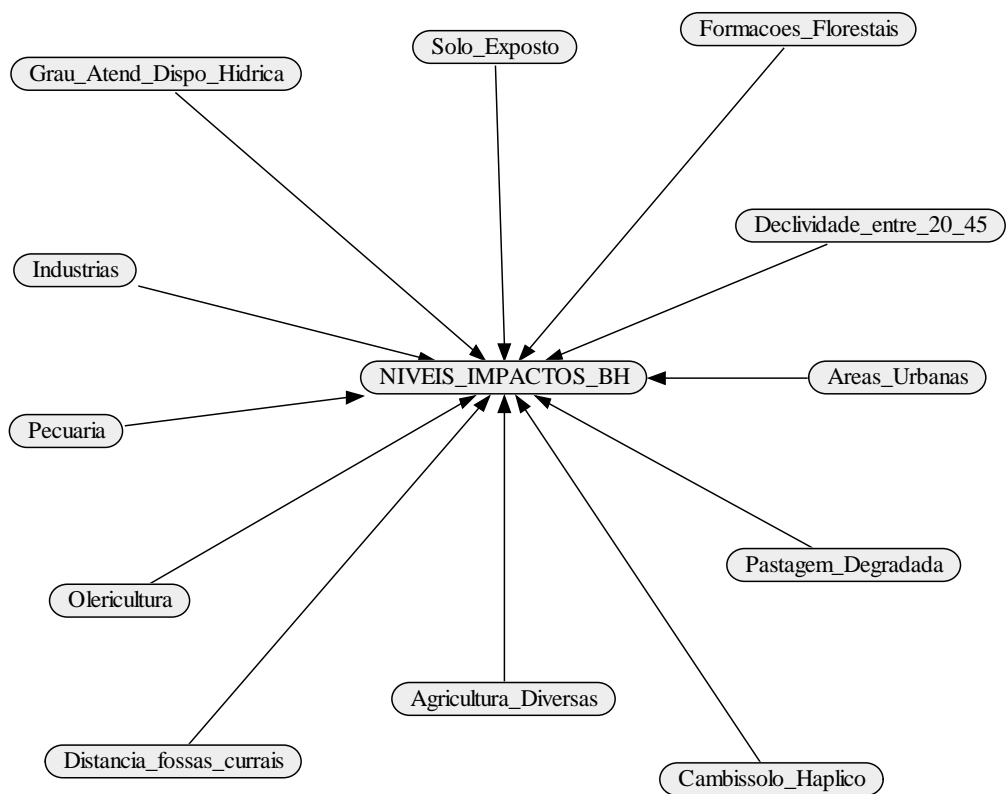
Solo_Exposto

Formacoes_Florestais

Grau_Atend_Dispo_Hidrica

Declividade_entre_20_45

Industrias

NIVEIS_IMPACTOS_BH

Areas_Urbanas

Pecuaria

Pastagem_Degradada

Olericultura

Agricultura_Diversas

Distancia_fossas_currais

Cambissolo_Haplico